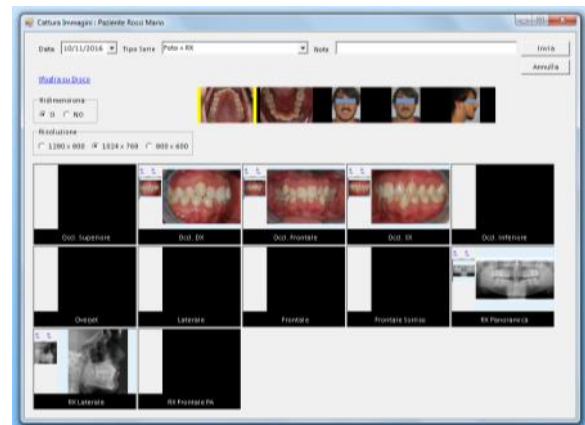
Cattura Immagini : Paziente Rossi Mario

Data 10/11/2016 Tipo Serie Foto + RX Note

Invia

Annulla

Modifica su Disco

Ridimensiona
SI NO

Risoluzione
1280 x 800 1024 x 768 800 x 600

Occl. Superiore

Occl. DX

Occl. Frontale

Occl. SX

Occl. Inferiore

Overjet

Laterale

Frontale

Frontale Sorriso

RX Panoramica

RX Laterale

RX Frontale PA